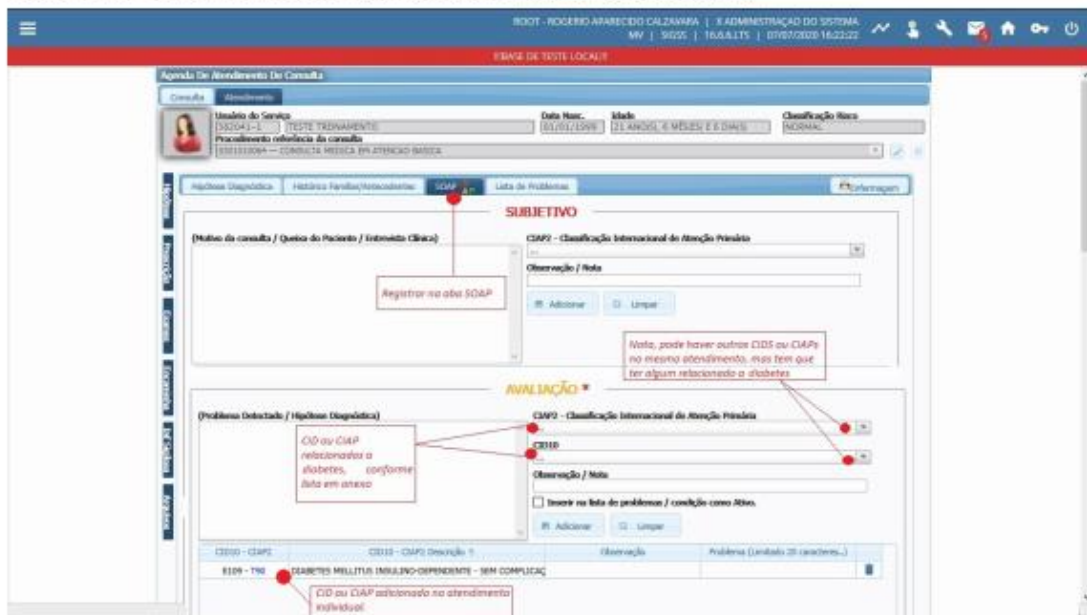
ROOT - ROGERIO APARECIDO CALZAVARA | X ADMINISTRAÇÃO DO SISTEMA
MV | SIGSS | 16.0.6.LTS | 07/07/2020 16:22:22

#BASE DE TESTE LOCAL#

Agenda De Atendimento De Consulta

Consulta | Atendimento

Usuário do Serviço
592041-1 | TESTE TREINAMENTO
Data Nasc.
01/01/1999
Idade
21 ANO(S), 6 MÊS(ES) E 6 DIA(S)
Classificação Risco
NORMAL
Procedimento referência da consulta
0301010064 — CONSULTA MEDICA EM ATENCAO BASICA

Hipóteses Diagnóstica | Histórico Familiar/Antecedentes | SOAP | Lista de Problemas | Enfermagem

Histórico
Prescrição
Exames
Encaminh.
N° Cadastro
Arquivos

SUBJETIVO

(Motivo da consulta / Queixa do Paciente / Entrevista Clínica)

CIAP2 - Classificação Internacional de Atenção Primária

Observação / Nota

Registrar na aba SOAP

Adicionar | Limpar

Nota, pode haver outros CIDS ou CIAPs no mesmo atendimento, mas tem que ter algum relacionado a diabetes

AVALIAÇÃO *

(Problema Detectado / Hipótese Diagnóstica)

CIAP2 - Classificação Internacional de Atenção Primária

CID ou CIAP relacionados a diabetes, conforme lista em anexo

CID10

Observação / Nota

Inserir na lista de problemas / condição como Ativo.

Adicionar | Limpar

| CID10 - CIAP2 | CID10 - CIAP2 Descrição | Observação | Problema (Limitado 20 caracteres...) |
|---|---|---|---|
| E109 - T90 | DIABETES MELLITUS INSULINO-DEPENDENTE - SEM COMPLICAÇ | | |

CID ou CIAP adicionado no atendimento individual